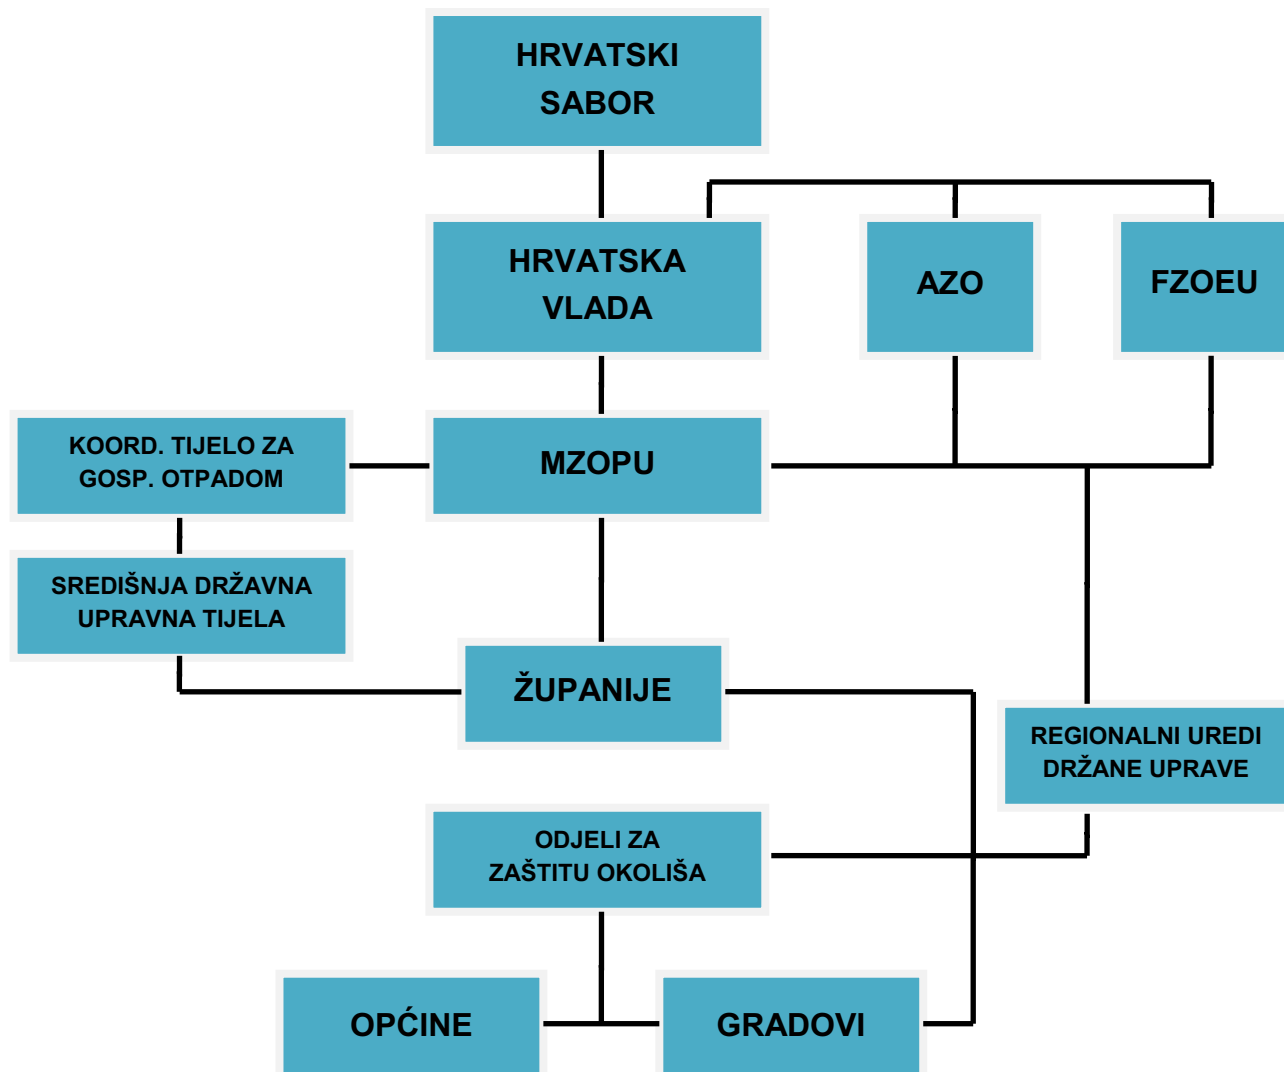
HRVATSKI SABOR

HRVATSKA VLADA

AZO

FZOEU

KOORD. TIJELO ZA GOSP. OTPADOM

MZOPU

SREDIŠNJA DRŽAVNA UPRAVNA TIJELA

ŽUPANIJE

REGIONALNI UREDI DRŽANE UPRAVE

ODJELI ZA ZAŠTITU OKOLIŠA

OPĆINE

GRADOVI